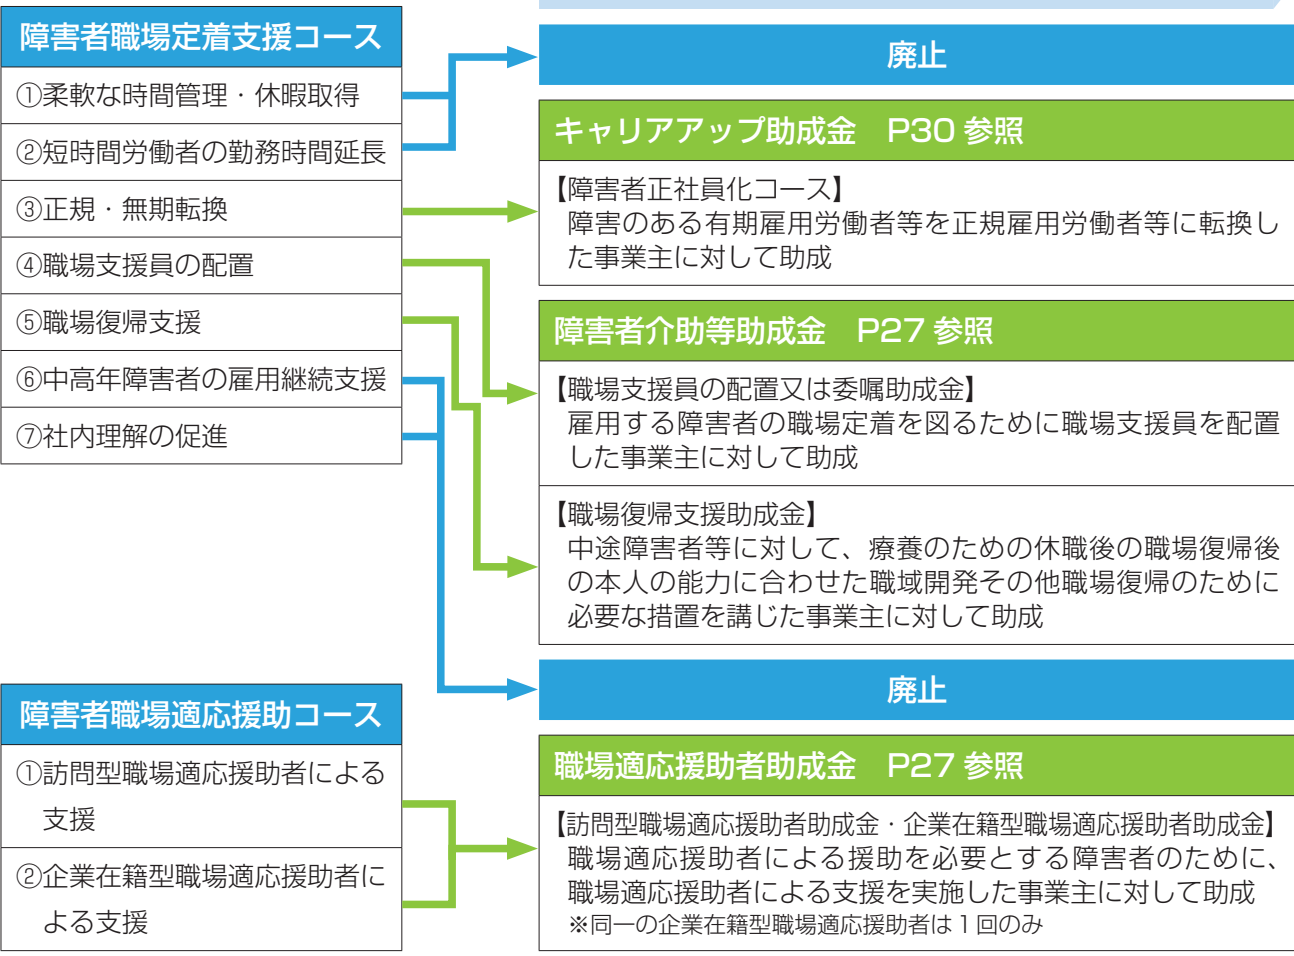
障害者職場定着支援コース
①柔軟な時間管理・休暇取得
②短時間労働者の勤務時間延長
③正規・無期転換
④職場支援員の配置
⑤職場復帰支援
⑥中高年障害者の雇用継続支援
⑦社内理解の促進

廃止

キャリアアップ助成金　P30 参照
【障害者正社員化コース】
障害のある有期雇用労働者等を正規雇用労働者等に転換した事業主に対して助成

障害者介助等助成金　P27 参照
【職場支援員の配置又は委嘱助成金】
雇用する障害者の職場定着を図るために職場支援員を配置した事業主に対して助成

【職場復帰支援助成金】
中途障害者等に対して、療養のための休職後の職場復帰後の本人の能力に合わせた職域開発その他職場復帰のために必要な措置を講じた事業主に対して助成

廃止

障害者職場適応援助コース
①訪問型職場適応援助者による支援
②企業在籍型職場適応援助者による支援

職場適応援助者助成金　P27 参照
【訪問型職場適応援助者助成金・企業在籍型職場適応援助者助成金】
職場適応援助者による援助を必要とする障害者のために、職場適応援助者による支援を実施した事業主に対して助成
※同一の企業在籍型職場適応援助者は１回のみ